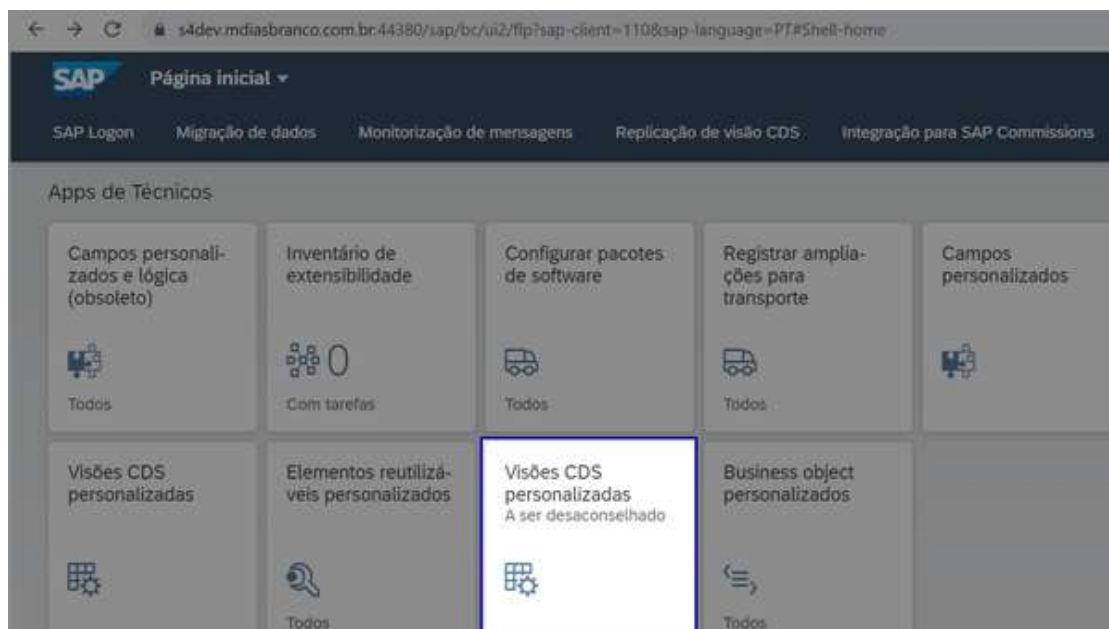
s4dev.mdiasbranco.com.br:44380/sap/bc/ui2/flp?sap-client=110&sap-language=PT#Shell-home

SAP Página inicial

SAP Logon Migração de dados Monitorização de mensagens Replicação de visão CDS Integração para SAP Commissions

Apps de Técnicos

Campos personalizados e lógica (obsoleto)
Todos

Inventário de extensibilidade
0
Com tarefas

Configurar pacotes de software
Todos

Registrar ampliações para transporte
Todos

Campos personalizados

Visões CDS personalizadas

Elementos reutilizáveis personalizados
Todos

Visões CDS personalizadas
A ser desaconselhado

Business object personalizados
Todos